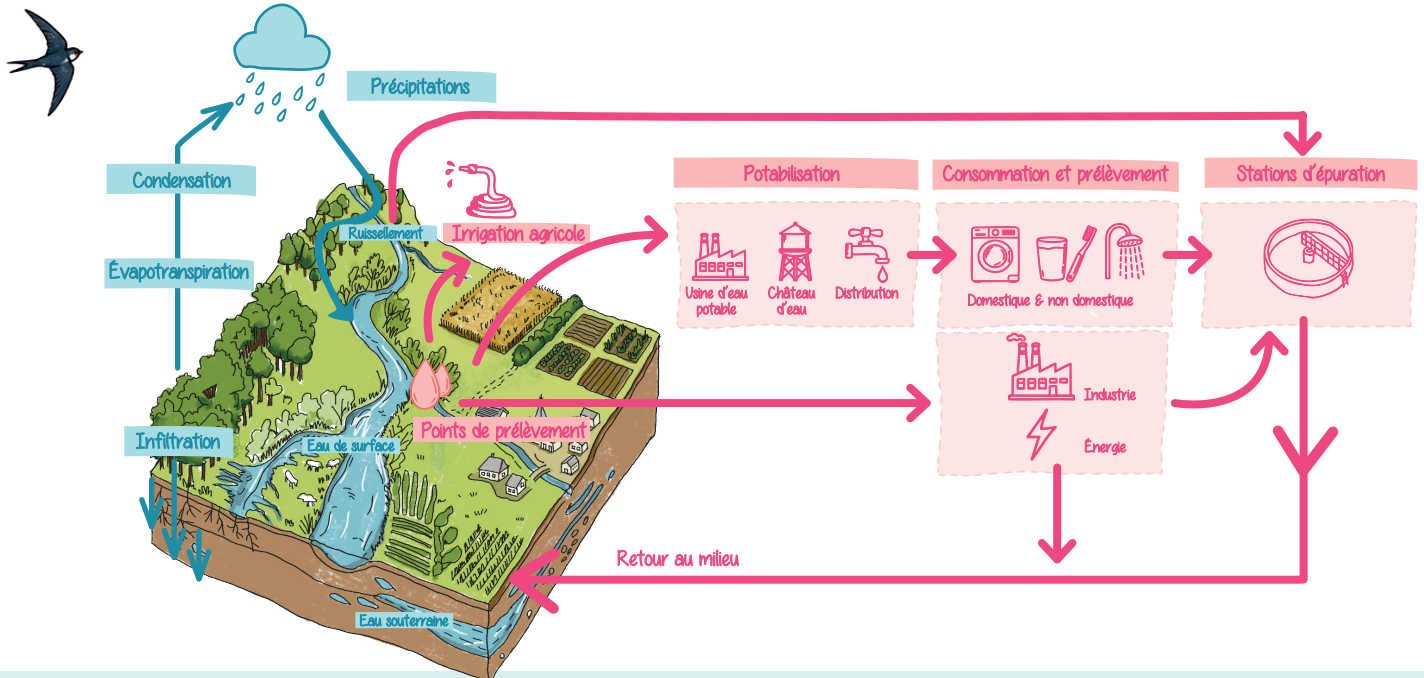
Précipitations

Condensation

Évapotranspiration

Infiltration

Ruissellement

Irrigation agricole

Eau de surface

Points de prélèvement

Eau souterraine

Potabilisation

Usine d'eau potable

Château d'eau

Distribution

Consommation et prélèvement

Domestique & non domestique

Industrie

Énergie

Stations d'épuration

Retour au milieu